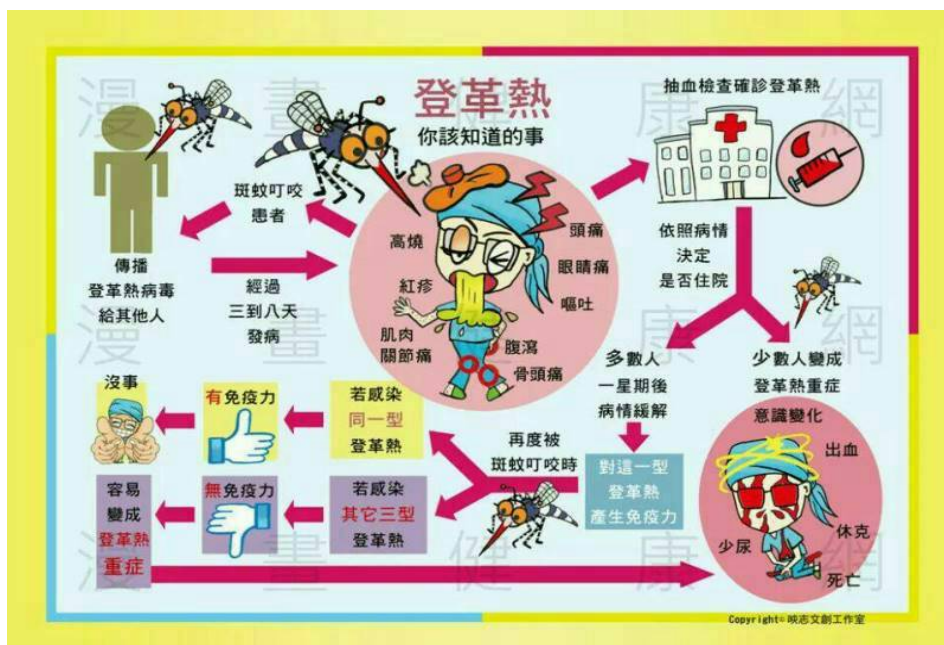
登革熱
你該知道的事

漫 畫 健 康 網

斑蚊叮咬
患者

傳播
登革熱病毒
給其他人

經過
三到八天
發病

高燒
紅疹
肌肉
關節痛
頭痛
眼睛痛
嘔吐
腹瀉
骨頭痛

抽血檢查確診登革熱

依照病情
決定
是否住院

多數人
一星期後
病情緩解

少數人變成
登革熱重症
意識變化

對這一型
登革熱
產生免疫力

出血
休克
少尿
死亡

再度被
斑蚊叮咬時

若感染
同一型
登革熱

有免疫力

沒事

若感染
其它三型
登革熱

無免疫力

容易
變成
登革熱
重症

Copyright© 映志文創工作室